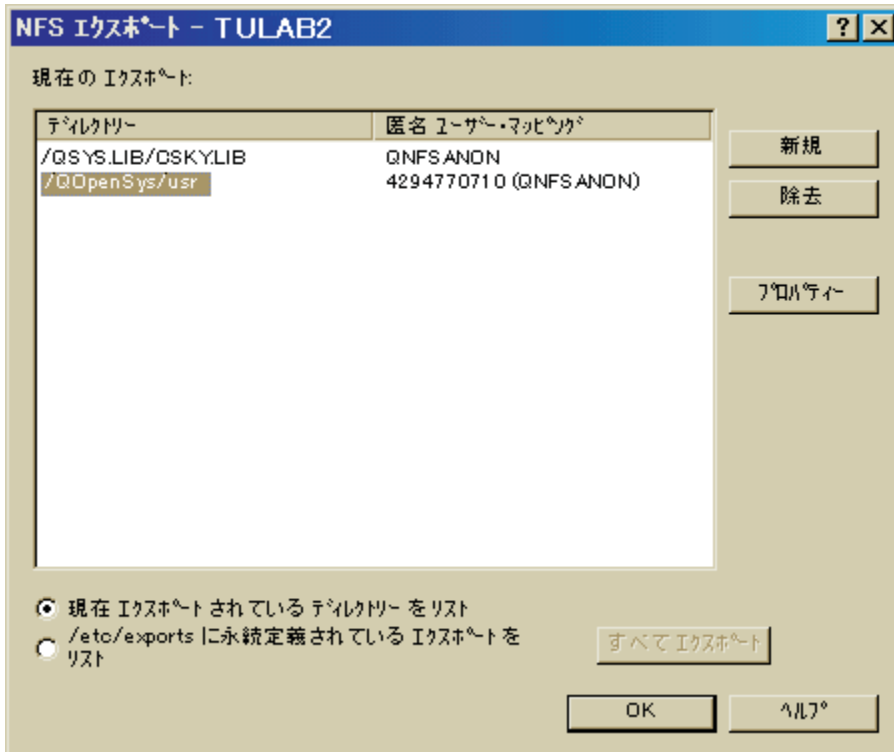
NFS エクスポート - TULAB2

?

X

現在の エクスポート:

| ディレクトリー | 匿名 ユーザー・マッピング |
|---|---|
| /QSYS.LIB/CSKY.LIB | QNFSANON |
| /QOpenSys/usr | 4294770710 (QNFSANON) |

新規

除去

プロパティー

現在 エクスポート されている ディレクトリー をリスト

/etc/exports に永続定義されている エクスポートを リスト

すべて エクスポート

OK

ヘルプ